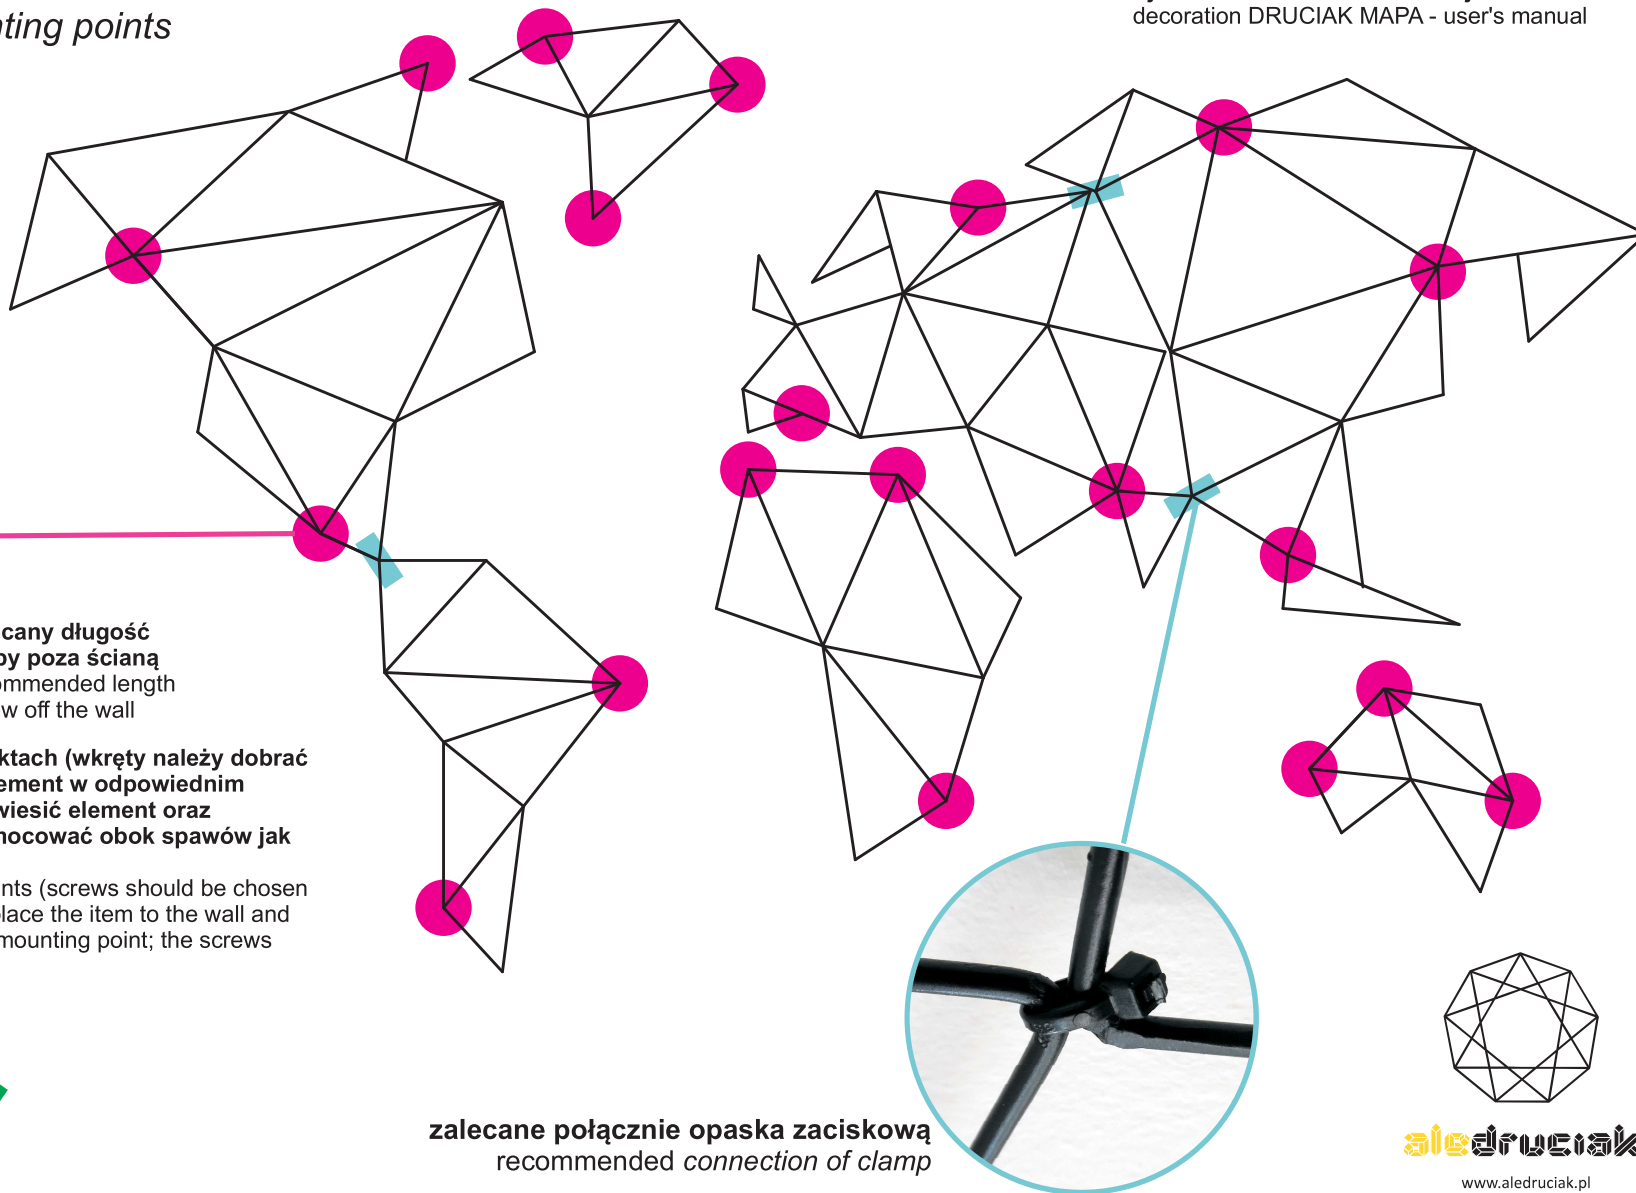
ting points

decoration DRUCIAK MAPA - user's manual

cany długość
by poza ścianą
ommended length
w off the wall

ktach (wkręty należy dobrać
ement w odpowiednim
viesić element oraz
nocować obok spawów jak

nts (screws should be chosen
lace the item to the wall and
mounting point; the screws

zalecane połącznie opaska zaciskową
recommended connection of clamp

aledruciak
www.aledruciak.pl